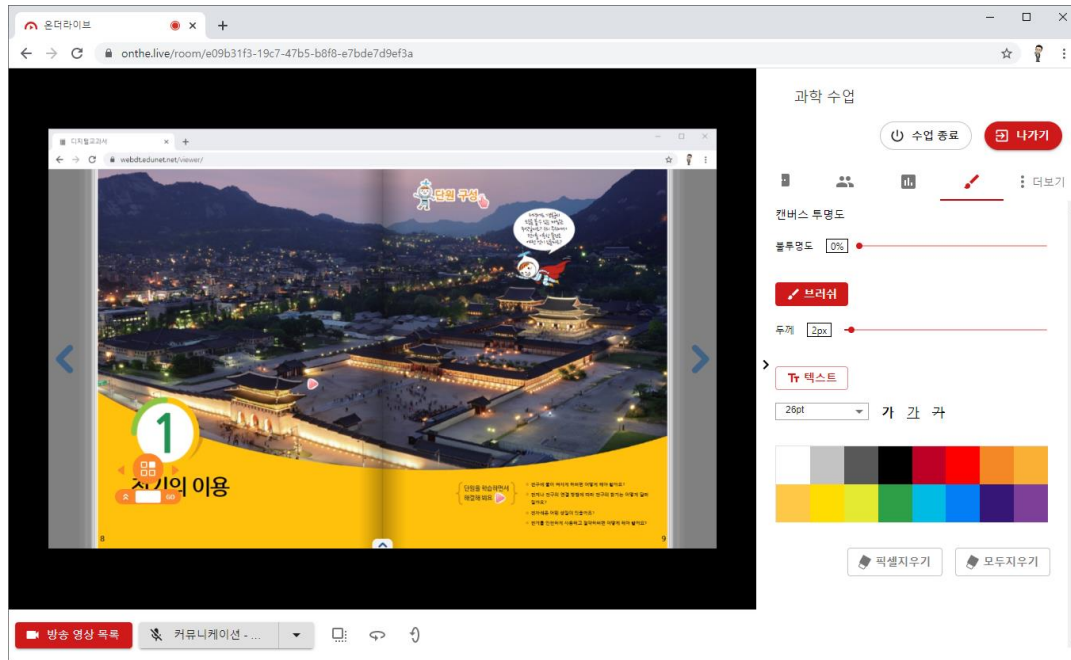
온더라이브
onthe.live/room/e09b31f3-19c7-47b5-b8f8-e7bde7d9ef3a

디지털교과서
webdt.edunet.net/viewer/

단원 구성

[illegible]

1
전기의 이용

쪽 Go

단원을 학습하면서 해결해 봐요

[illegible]
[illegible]
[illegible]
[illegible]

8
9

과학 수업
수업 종료
나가기
더보기
캔버스 투명도
불투명도 0%
브러쉬
두께 2px
Tт 텍스트
26pt
가 가 가
픽셀지우기
모두지우기

방송 영상 목록
커뮤니케이션 - ...